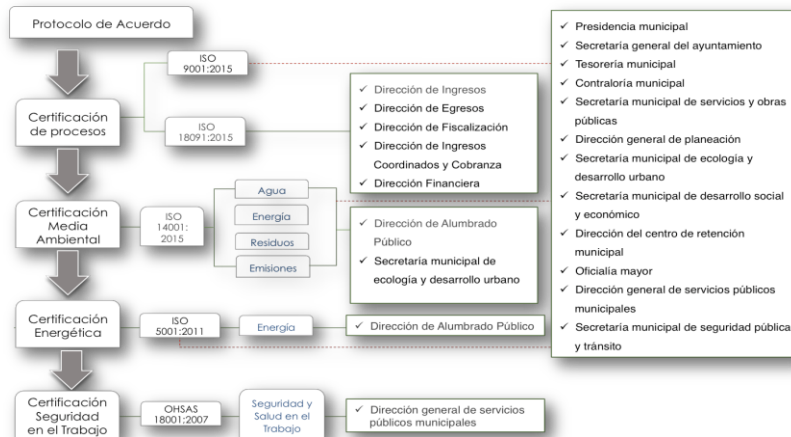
Protocolo de Acuerdo

Certificación de procesos

ISO 9001:2015

ISO 18091:2015

✓ Dirección de Ingresos
✓ Dirección de Egresos
✓ Dirección de Fiscalización
✓ Dirección de Ingresos Coordinados y Cobranza
✓ Dirección Financiera

✓ Presidencia municipal
✓ Secretaria general del ayuntamiento
✓ Tesorería municipal
✓ Contraloría municipal
✓ Secretaría municipal de servicios y obras públicas
✓ Dirección general de planeación
✓ Secretaría municipal de ecología y desarrollo urbano
✓ Secretaría municipal de desarrollo social y económico
✓ Dirección del centro de retención municipal
✓ Oficialía mayor
✓ Dirección general de servicios públicos municipales
✓ Secretaría municipal de seguridad pública y tránsito

Certificación Media Ambiental

ISO 14001: 2015

Agua

Energía

Residuos

Emisiones

✓ Dirección de Alumbrado Público
✓ Secretaría municipal de ecología y desarrollo urbano

Certificación Energética

ISO 5001:2011

Energía

✓ Dirección de Alumbrado Público

Certificación Seguridad en el Trabajo

OHSAS 18001:2007

Seguridad y Salud en el Trabajo

✓ Dirección general de servicios públicos municipales